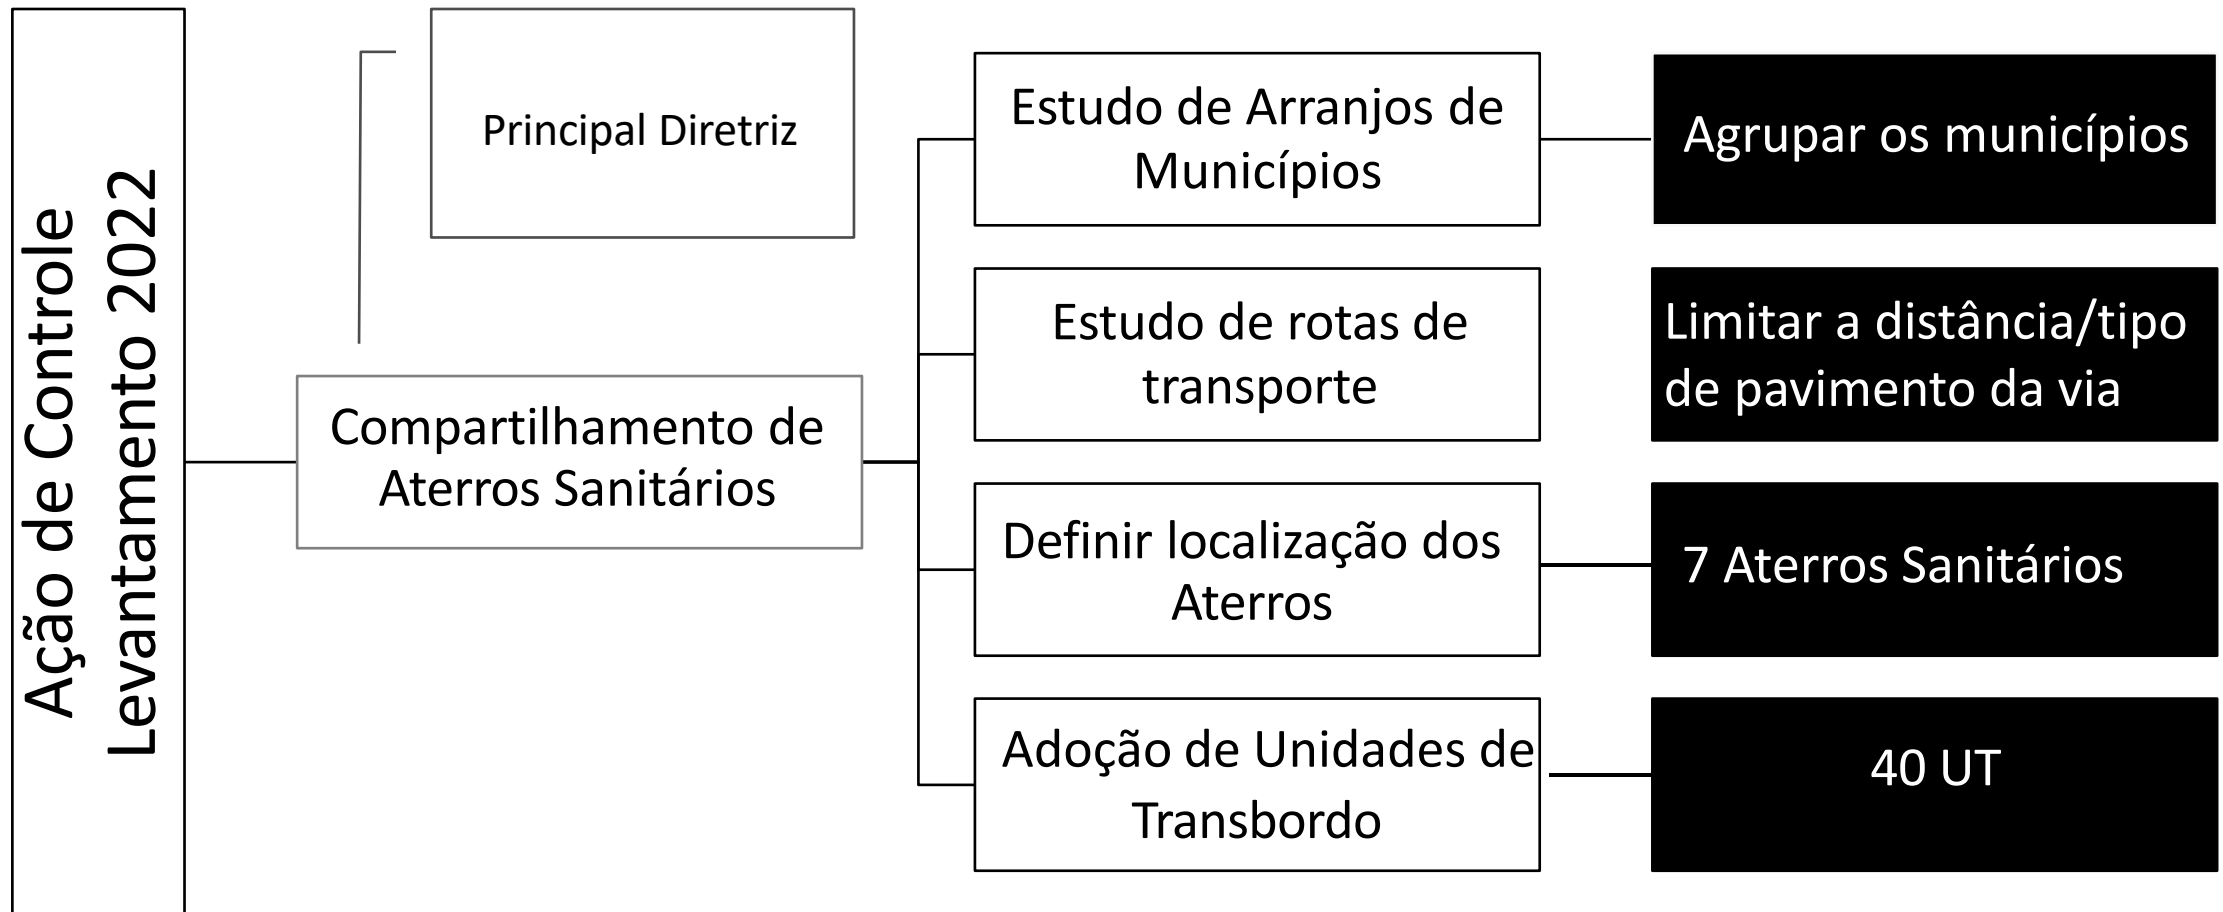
Ação de Controle
Levantamento 2022

Principal Diretriz

Compartilhamento de Aterros Sanitários

Estudo de Arranjos de Municípios

Agrupar os municípios

Estudo de rotas de transporte

Limitar a distância/tipo de pavimento da via

Definir localização dos Aterros

7 Aterros Sanitários

Adoção de Unidades de Transbordo

40 UT